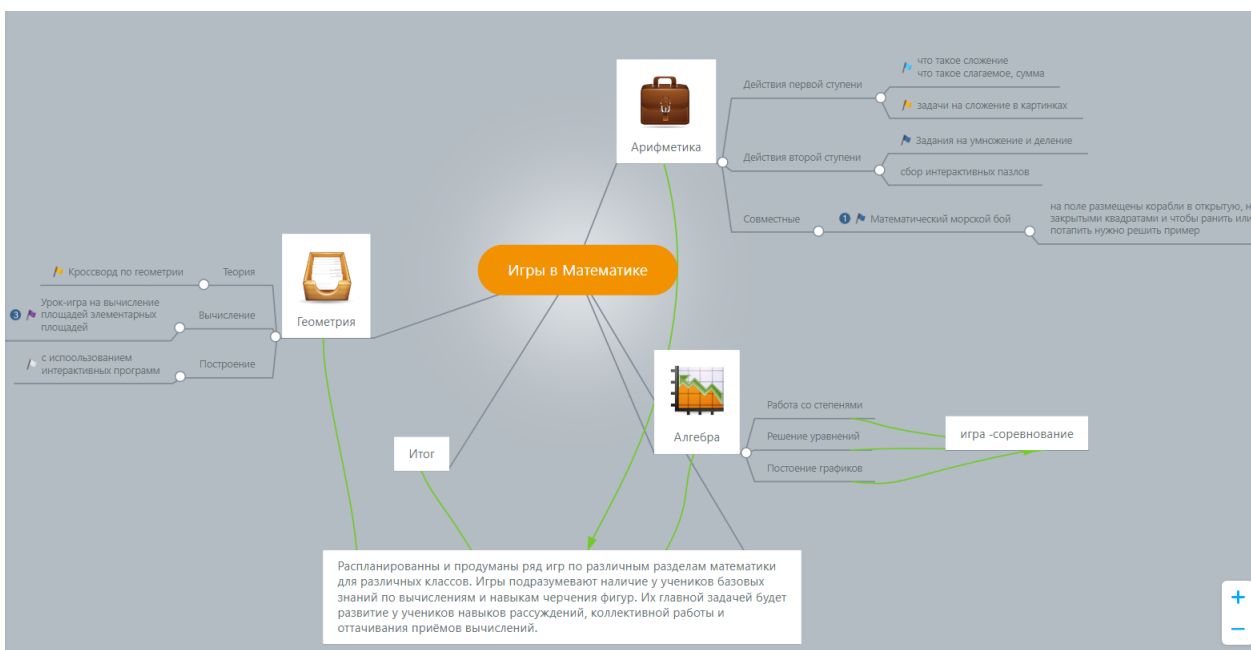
Игры в Математике

Арифметика

Действия первой ступени

что такое сложение
что такое слагаемое, сумма

задачи на сложение в картинках

Действия второй ступени

Задания на умножение и деление

сбор интерактивных пазлов

Совместные

1 Математический морской бой

на поле размещены корабли в открытую, н
закрытыми квадратами и чтобы ранить или
потапить нужно решить пример

Геометрия

Теория

Кроссворд по геометрии

Вычисление

3 Урок-игра на вычисление площадей элементарных площадей

Построение

с использованием интерактивных программ

Итог

Алгебра

Работа со степенями

Решение уравнений

Постоение графиков

игра -соревнование

Распланированны и продуманы ряд игр по различным разделам математики для различных классов. Игры подразумевают наличие у учеников базовых знаний по вычислениям и навыкам черчения фигур. Их главной задачей будет развитие у учеников навыков рассуждений, коллективной работы и оттачивания приёмов вычислений.

+
−